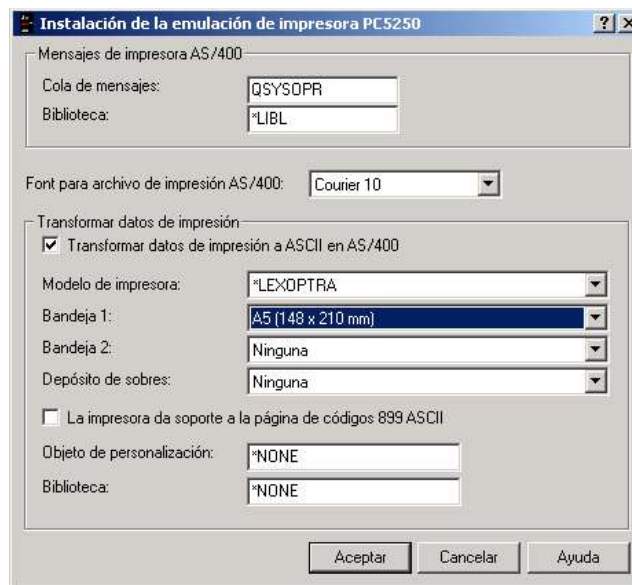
Instalación de la emulación de impresora PC5250

?

Mensajes de impresora AS/400

Cola de mensajes: QSYSOPR

Biblioteca: *LIBL

Font para archivo de impresión AS/400: Courier 10

Transformar datos de impresión

Transformar datos de impresión a ASCII en AS/400

Modelo de impresora: *LEXOPTRA

Bandeja 1: A5 (148 x 210 mm)

Bandeja 2: Ninguna

Depósito de sobres: Ninguna

La impresora da soporte a la página de códigos 899 ASCII

Objeto de personalización: *NONE

Biblioteca: *NONE

Aceptar

Cancelar

Ayuda